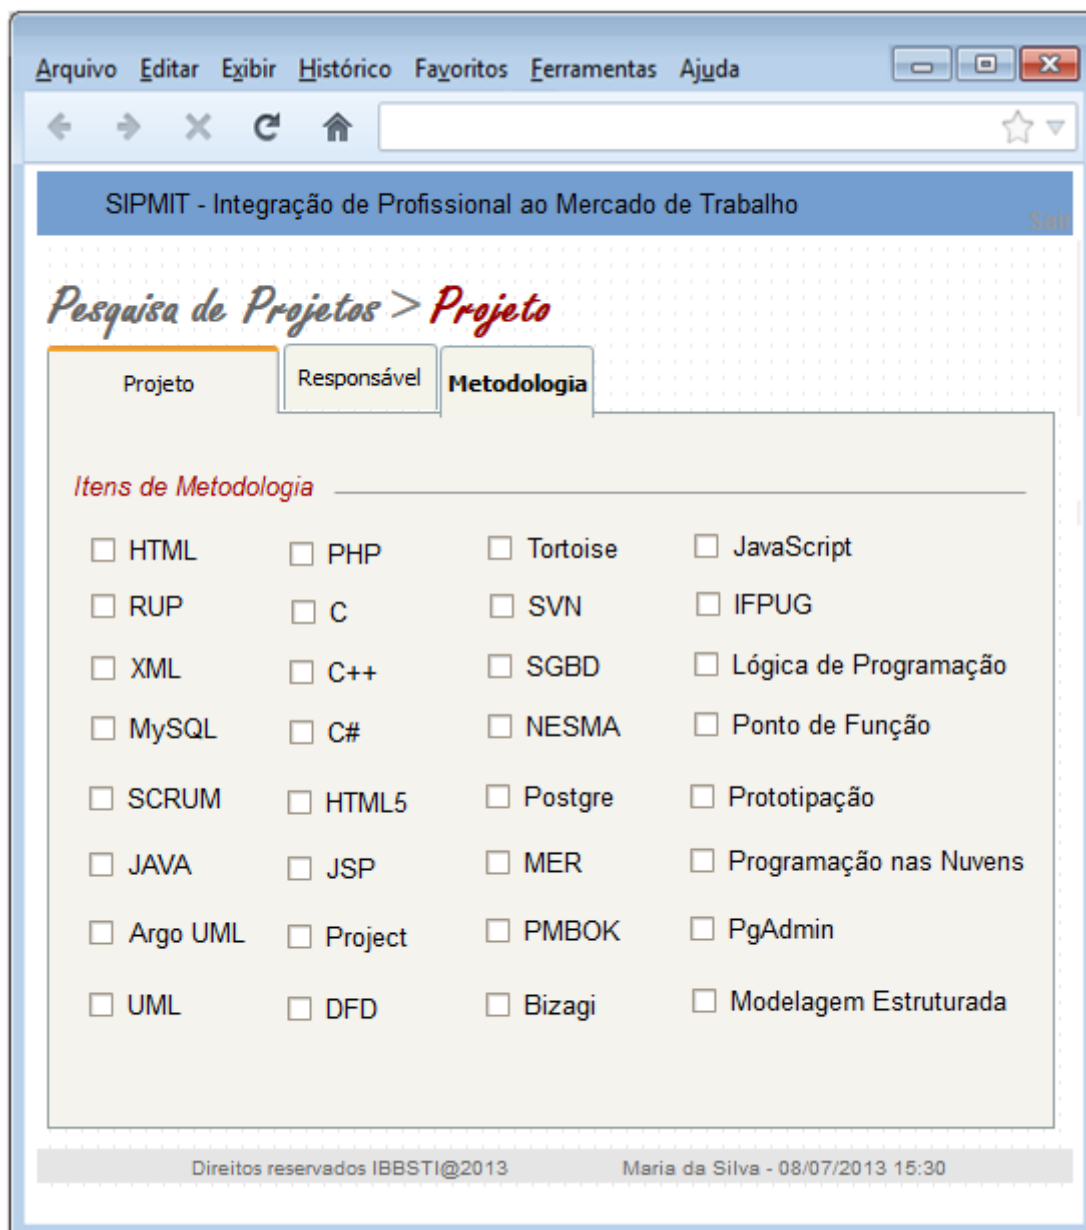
Arquivo Editar Exibir Histórico Favoritos Ferramentas Ajuda

SIPMIT - Integração de Profissional ao Mercado de Trabalho

Sair

Pesquisa de Projetos > Projeto

Projeto

Responsável

Metodologia

Itens de Metodologia

| | | | |
|---|---|---|---|
| HTML | PHP | Tortoise | JavaScript |
| RUP | C | SVN | IFPUG |
| XML | C++ | SGBD | Lógica de Programação |
| MySQL | C# | NESMA | Ponto de Função |
| SCRUM | HTML5 | Postgre | Prototipação |
| JAVA | JSP | MER | Programação nas Nuvens |
| Argo UML | Project | PMBOK | PgAdmin |
| UML | DFD | Bizagi | Modelagem Estruturada |

Direitos reservados IBBSTI@2013 Maria da Silva - 08/07/2013 15:30